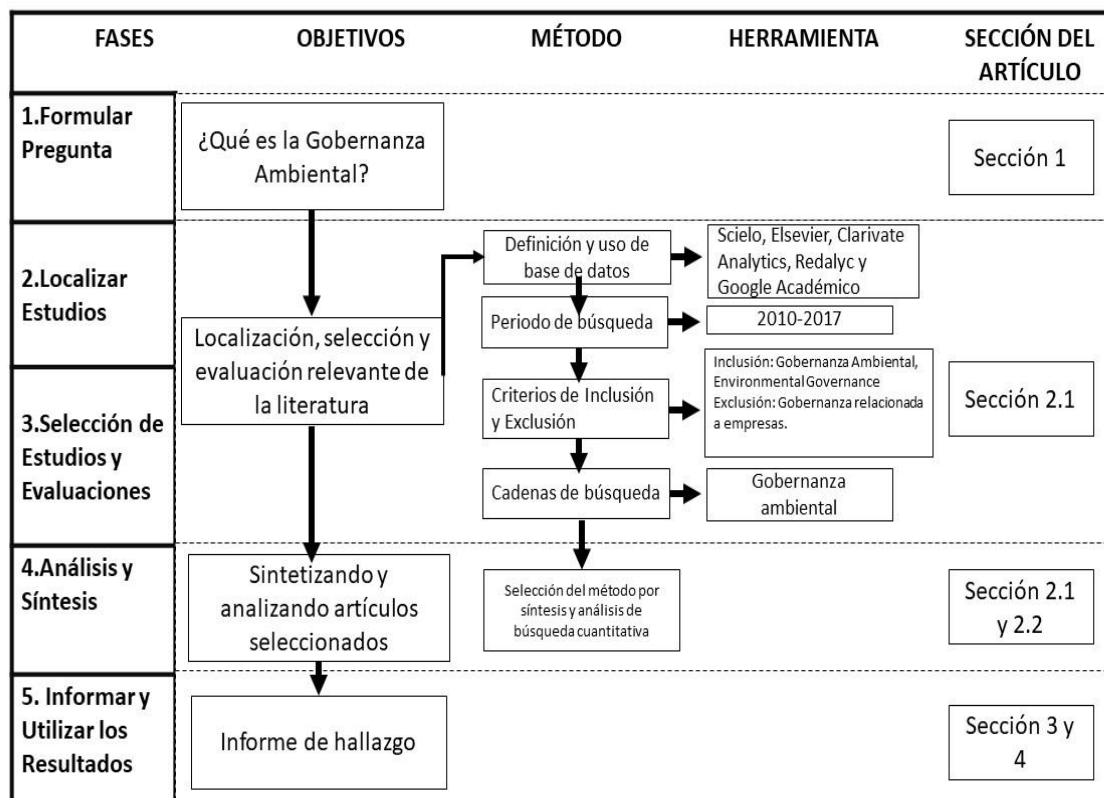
FASES

OBJETIVOS

MÉTODO

HERRAMIENTA

SECCIÓN DEL ARTÍCULO

1.Formular Pregunta

¿Qué es la Gobernanza Ambiental?

Sección 1

2.Localizar Estudios

Definición y uso de base de datos

Scielo, Elsevier, Clarivate Analytics, Redalyc y Google Académico

Periodo de búsqueda

2010-2017

Localización, selección y evaluación relevante de la literatura

3.Selección de Estudios y Evaluaciones

Criterios de Inclusión y Exclusión

Inclusión: Gobernanza Ambiental, Environmental Governance
Exclusión: Gobernanza relacionada a empresas.

Sección 2.1

Cadenas de búsqueda

Gobernanza ambiental

4.Análisis y Síntesis

Sintetizando y analizando artículos seleccionados

Selección del método por síntesis y análisis de búsqueda cuantitativa

Sección 2.1 y 2.2

5. Informar y Utilizar los Resultados

Informe de hallazgo

Sección 3 y 4